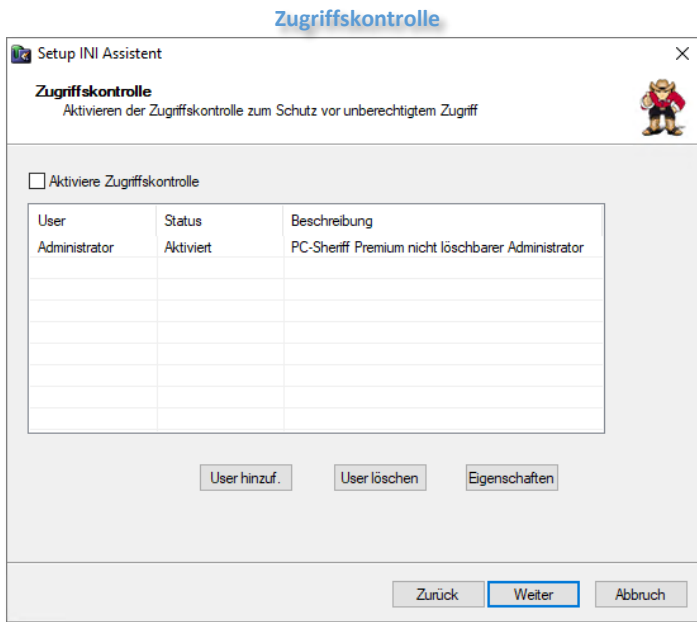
Zugriffskontrolle

Setup INI Assistent

×

Zugriffskontrolle
Aktivieren der Zugriffskontrolle zum Schutz vor unberechtigtem Zugriff

Aktiviere Zugriffskontrolle

| User | Status | Beschreibung |
|---|---|---|
| Administrator | Aktiviert | PC-Sheriff Premium nicht löschbarer Administrator |

User hinzuf.

User löschen

Eigenschaften

Zurück

Weiter

Abbruch